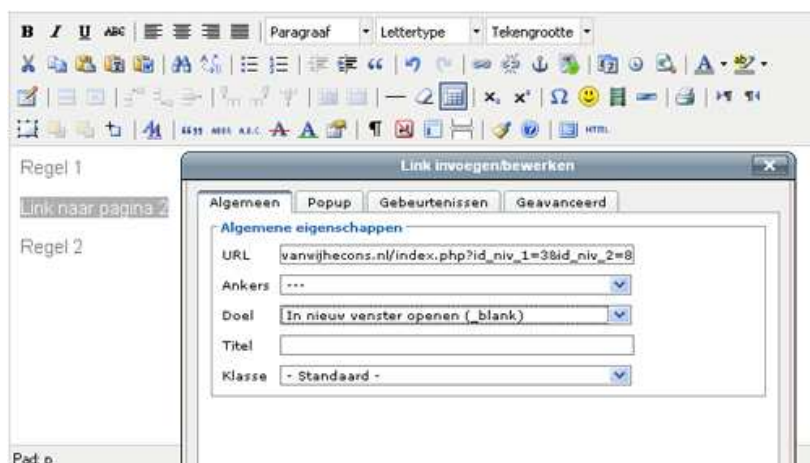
B I U ABC Paragraaf Lettertype Tekengrootte

Regel 1

Link naar pagina 2

Regel 2

Pad: p

Link invoegen/bewerken

Algemeen Popup Gebeurtenissen Geavanceerd

Algemene eigenschappen

URL vanwijhecons.nl/index.php?id_niv_1=3&id_niv_2=8

Ankers ---

Doel In nieuw venster openen (_blank)

Titel

Klasse - Standaard -